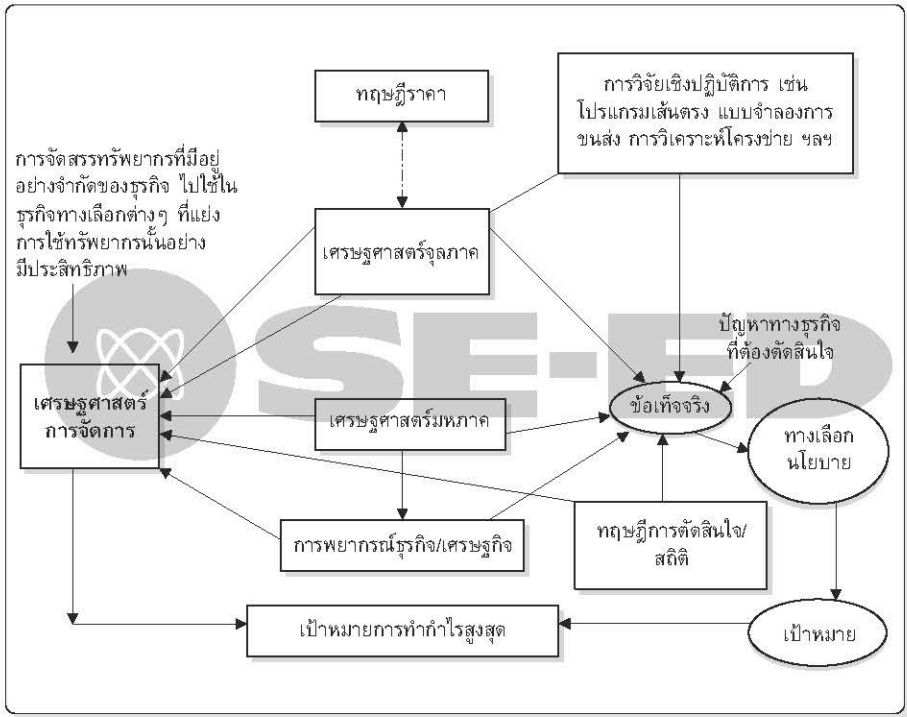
ทฤษฎีราคา

การวิจัยเชิงปฏิบัติการ เช่น โปรแกรมเส้นตรง แบบจำลองการขนส่ง การวิเคราะห์โครงข่าย ฯลฯ

การจัดสรรทรัพยากรที่มีอยู่อย่างจำกัดของธุรกิจ ไปใช้ในธุรกิจทางเลือกต่างๆ ที่แย่งการใช้ทรัพยากรนั้นอย่างมีประสิทธิภาพ

เศรษฐศาสตร์จุลภาค

SE-ED

ปัญหาทางธุรกิจที่ต้องตัดสินใจ

เศรษฐศาสตร์การจัดการ

เศรษฐศาสตร์มหภาค

ข้อเท็จจริง

ทางเลือกนโยบาย

การพยากรณ์ธุรกิจ/เศรษฐกิจ

ทฤษฎีการตัดสินใจ/สถิติ

เป้าหมายการทำกำไรสูงสุด

เป้าหมาย